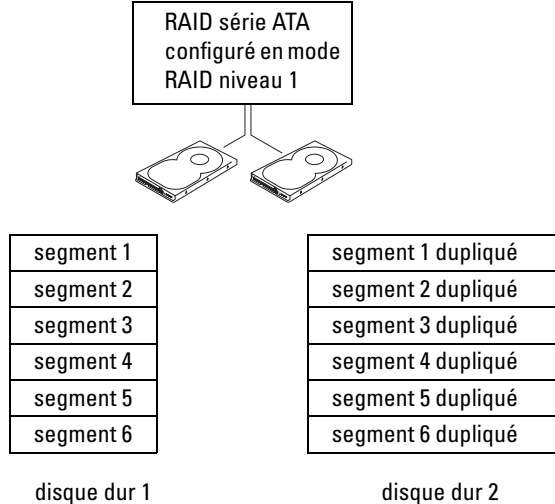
RAID série ATA configuré en mode RAID niveau 1

| segment 1 |
|---|
| segment 2 |
| segment 3 |
| segment 4 |
| segment 5 |
| segment 6 |

disque dur 1

| segment 1 dupliqué |
|---|
| segment 2 dupliqué |
| segment 3 dupliqué |
| segment 4 dupliqué |
| segment 5 dupliqué |
| segment 6 dupliqué |

disque dur 2